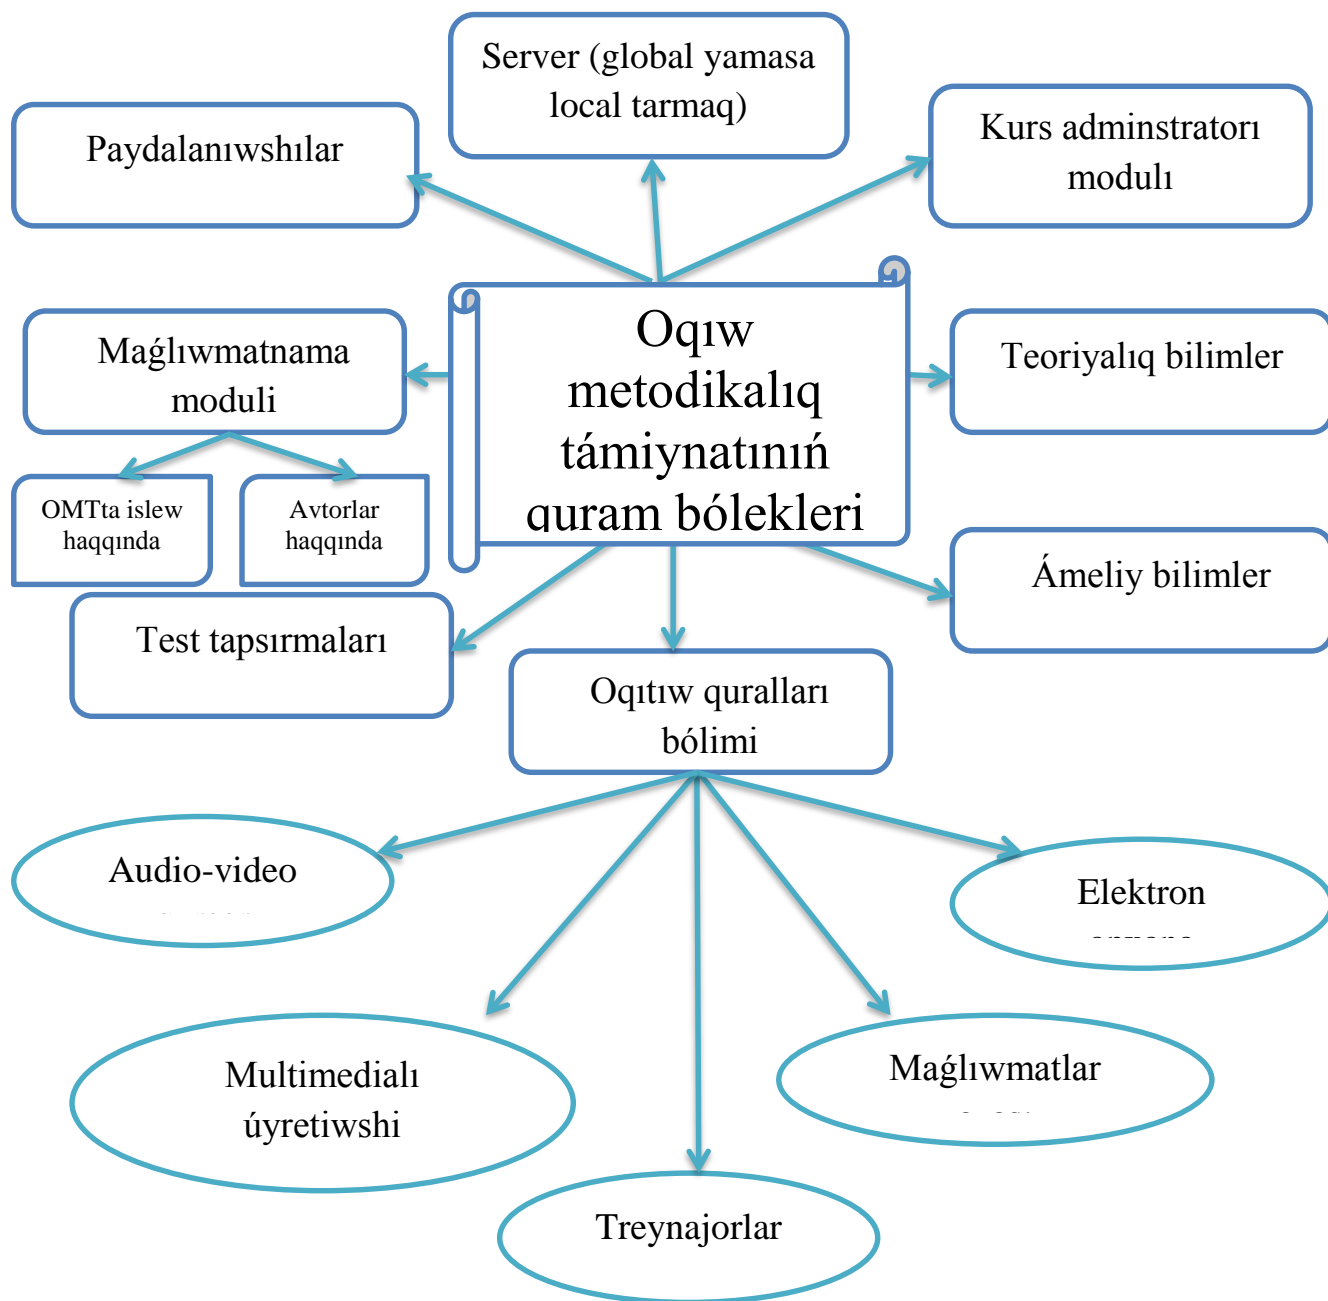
Server (global yamasa local tarmaq)

Paydalanıwshılar

Kurs adminstratorı modulı

Maǵlıwmatnama moduli

Oqıw metodikalıq támiynatınıń quram bólekleri

Teoriyalıq bilimler

OMTta islew haqqında

Avtorlar haqqında

Ámeliy bilimler

Test tapsırmaları

Oqıtıw quralları bólimi

Audio-video
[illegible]

Elektron
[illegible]

Multimedialı úyretiwshi

Maǵlıwmatlar
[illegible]

Treynajorlar